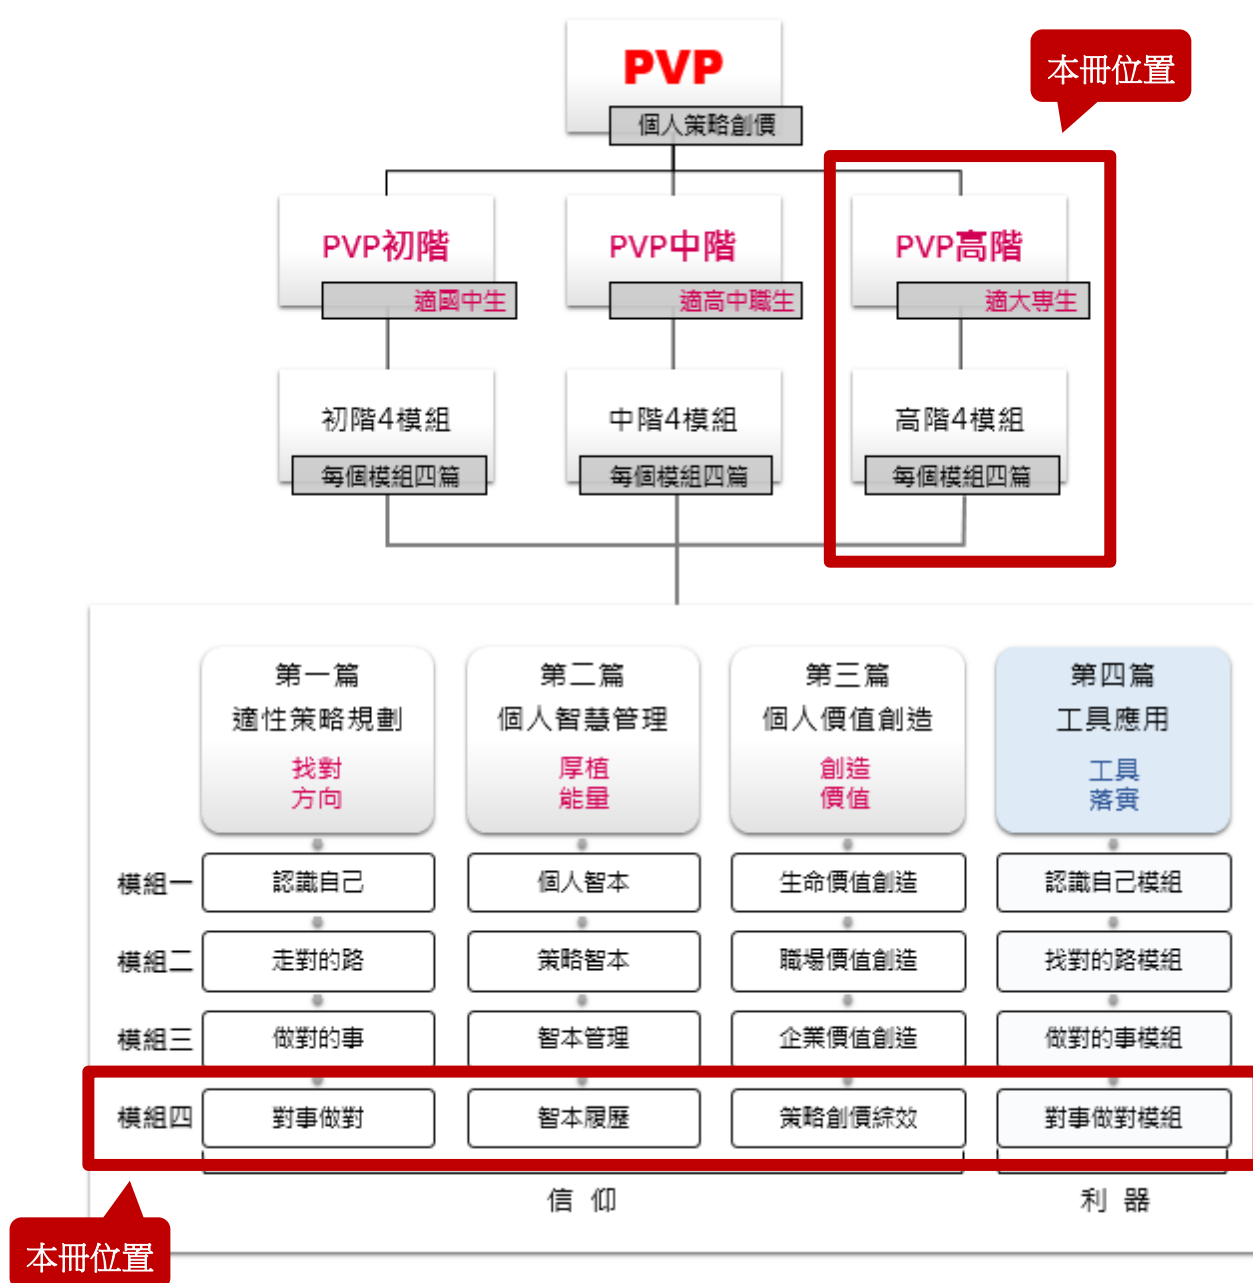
PVP
個人策略創價

本冊位置

PVP初階
適國中生

PVP中階
適高中職生

PVP高階
適大專生

初階4模組
每個模組四篇

中階4模組
每個模組四篇

高階4模組
每個模組四篇

| | 第一篇 適性策略規劃 找對方向 | 第二篇 個人智慧管理 厚植能量 | 第三篇 個人價值創造 創造價值 | 第四篇 工具應用 工具落實 |
|---|---|---|---|---|
| 模組一 | 認識自己 | 個人智本 | 生命價值創造 | 認識自己模組 |
| 模組二 | 走對的路 | 策略智本 | 職場價值創造 | 找對的路模組 |
| 模組三 | 做對的事 | 智本管理 | 企業價值創造 | 做對的事模組 |
| 模組四 | 對事做對 | 智本履歷 | 策略創價綜效 | 對事做對模組 |

信 仰

利 器

本冊位置